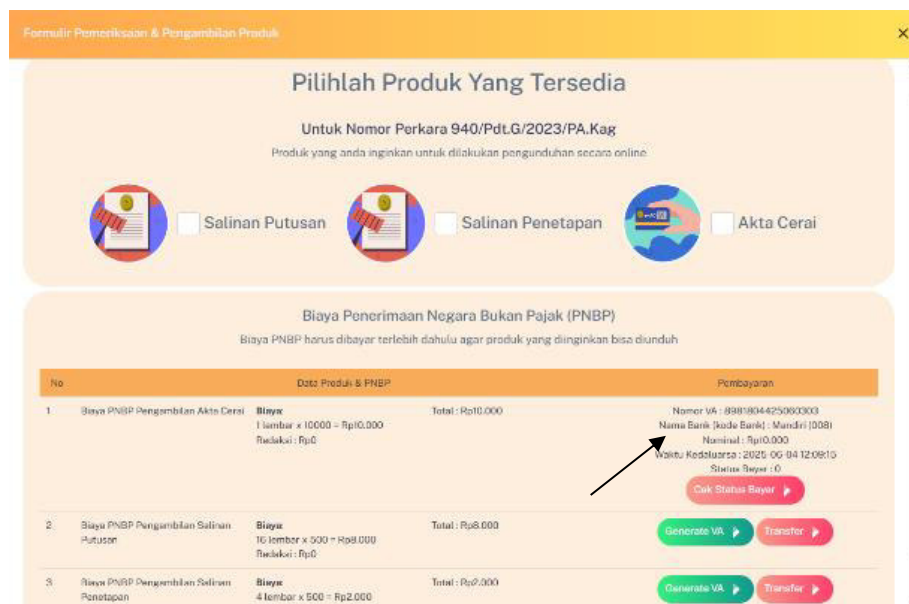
Formulir Pemeriksaan & Pengambilan Produk

×

Pilihlah Produk Yang Tersedia

Untuk Nomor Perkara 940/Pdt.G/2023/PA.Kag

Produk yang anda inginkan untuk dilakukan pengunduhan secara online

Salinan Putusan

Salinan Penetapan

Akta Cerai

Biaya Penerimaan Negara Bukan Pajak (PNBP)

Biaya PNBP harus dibayar terlebih dahulu agar produk yang diinginkan bisa diunduh

| No | Data Produk & PNBP | | | Pembayaran |
|---|---|---|---|---|
| 1 | Biaya PNBP Pengambilan Akta Cerai | Biaya: 1 lembar x 10000 = Rp10.000 Redaksi : Rp0 | Total : Rp10.000 | Nomor VA : 8981804425060303 Nama Bank (kode Bank) : Mandiri (008) Nominal : Rp10.000 Waktu Kedaluarsa : 2025-06-04 12:09:15 Status Bayar : 0 Cek Status Bayar |
| 2 | Biaya PNBP Pengambilan Salinan Putusan | Biaya: 16 lembar x 500 = Rp8.000 Redaksi : Rp0 | Total : Rp8.000 | Generate VA Transfer |
| 3 | Biaya PNBP Pengambilan Salinan Penetapan | Biaya: 4 lembar x 500 = Rp2.000 | Total : Rp2.000 | Generate VA Transfer |